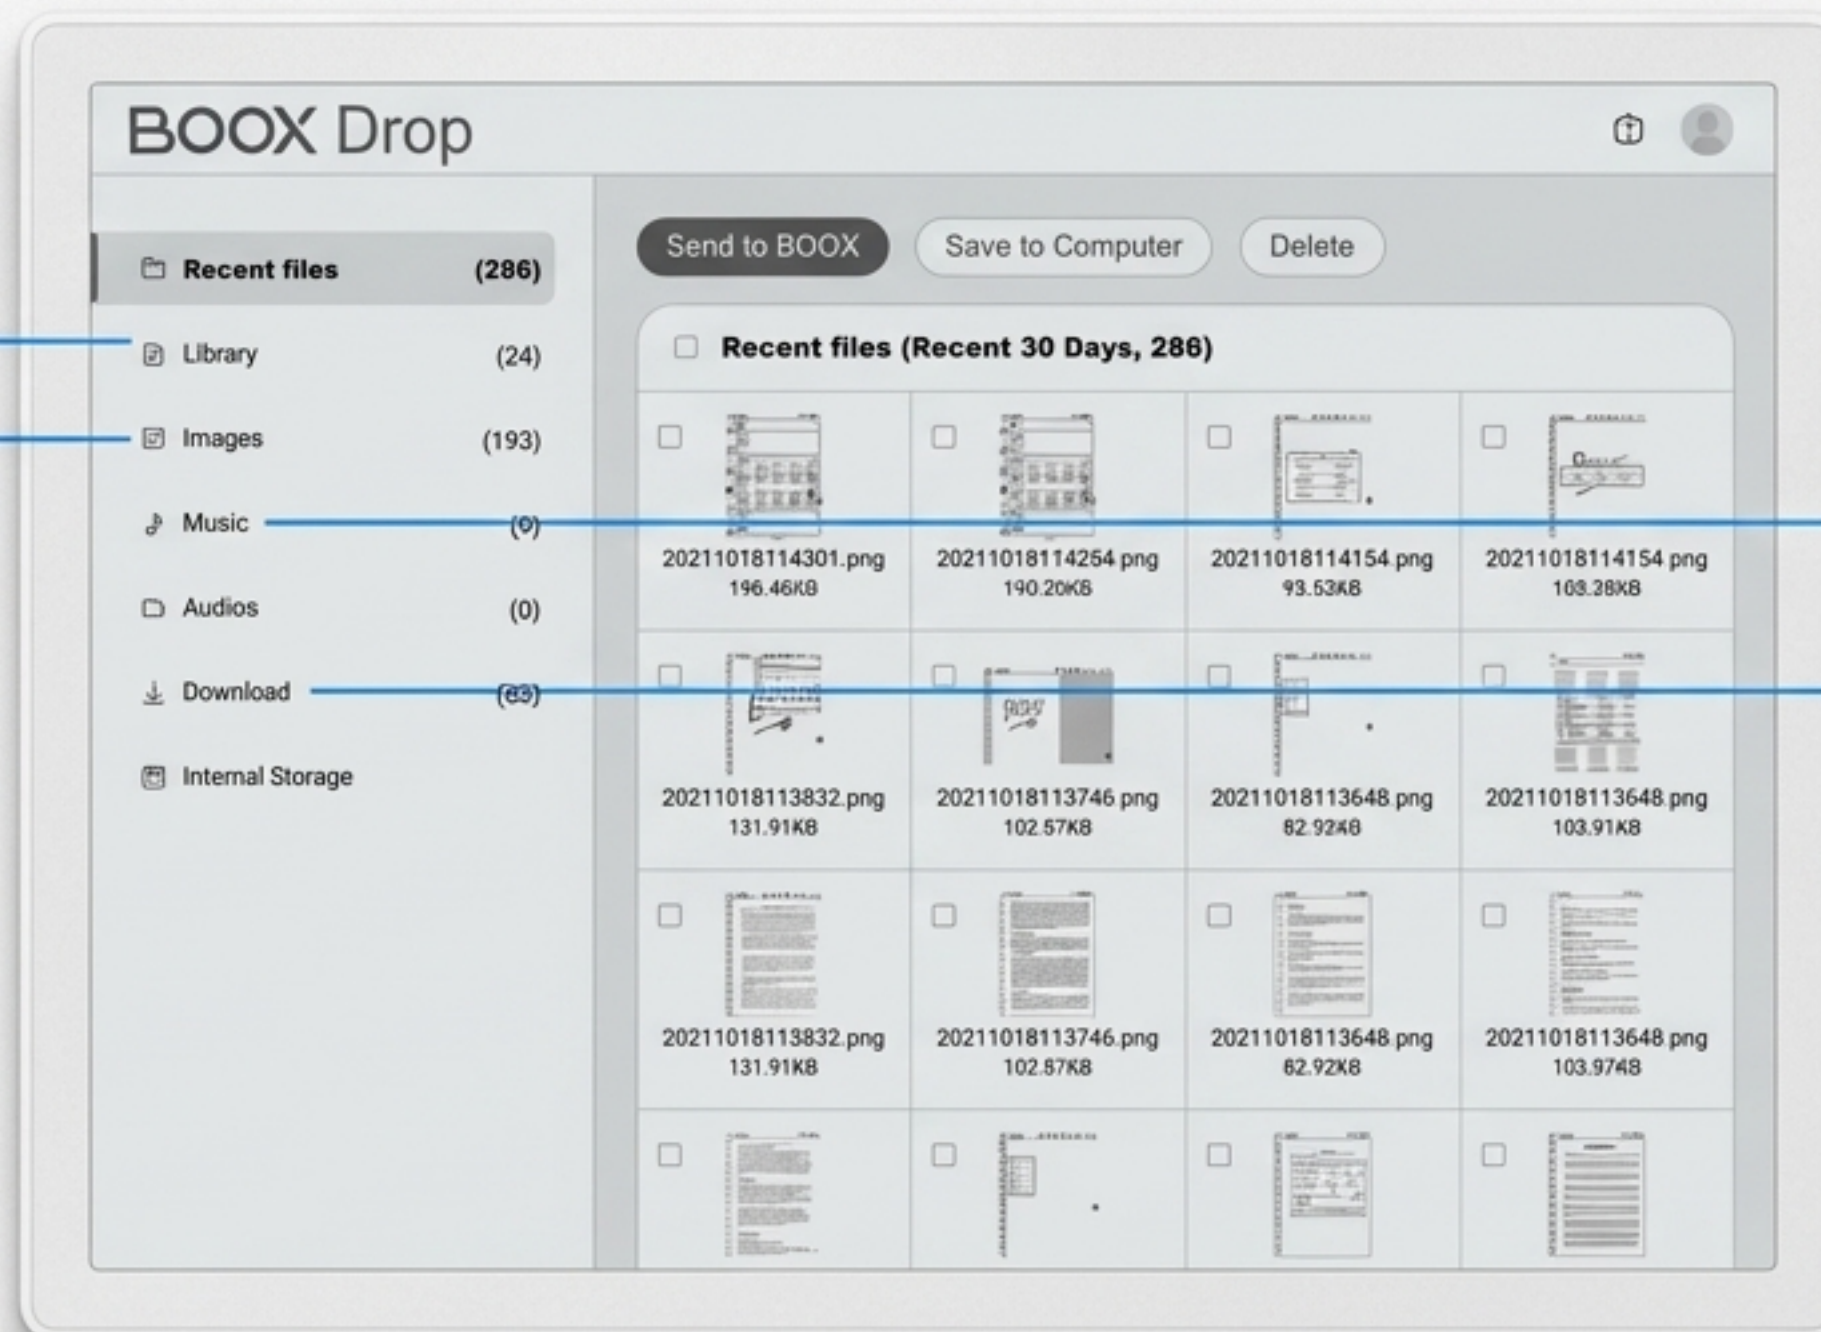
BOOX Drop

Recent files (286)
Library (24)
Images (193)
Music (0)
Audios (0)
Download (63)
Internal Storage

Send to BOOX
Save to Computer
Delete

Recent files (Recent 30 Days, 286)

| | | | |
|---|---|---|---|
| 20211018114301.png 196.46KB | 20211018114254.png 190.20KB | 20211018114154.png 93.53KB | 20211018114154.png 103.38KB |
| 20211018113832.png 131.91KB | 20211018113746.png 102.57KB | 20211018113648.png 82.92KB | 20211018113648.png 103.91KB |
| 20211018113832.png 131.91KB | 20211018113746.png 102.87KB | 20211018113648.png 82.92KB | 20211018113648.png 103.97KB |